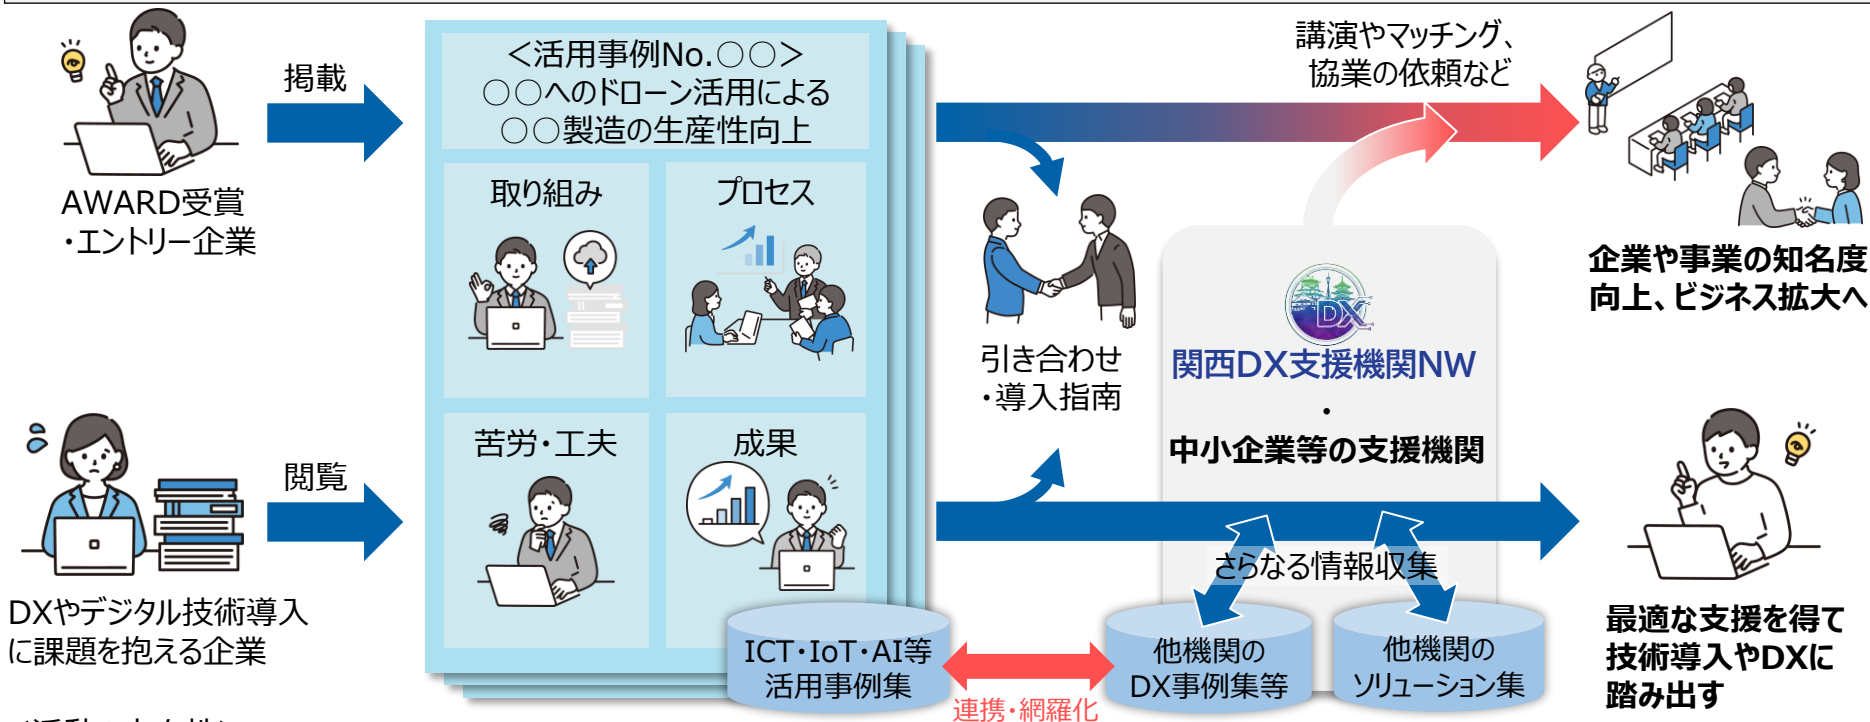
AWARD受賞
・エントリー企業

掲載

＜活用事例No.〇〇＞
〇〇へのドローン活用による
〇〇製造の生産性向上

取り組み

プロセス

苦労・工夫

成果

講演やマッチング、
協業の依頼など

企業や事業の知名度
向上、ビジネス拡大へ

引き合わせ
・導入指南

DX

関西DX支援機関NW
・
中小企業等の支援機関

DXやデジタル技術導入
に課題を抱える企業

閲覧

さらなる情報収集

最適な支援を得て
技術導入やDXに
踏み出す

ICT・IoT・AI等
活用事例集

連携・網羅化

他機関の
DX事例集等

他機関の
ソリューション集